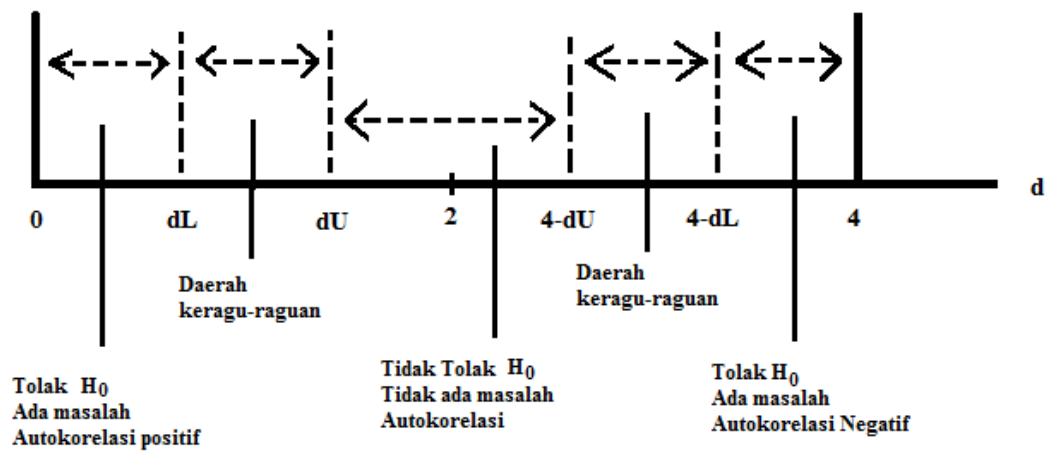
d

0

dL

dU

2

4-dU

4-dL

4

Daerah keragu-raguan

Daerah keragu-raguan

Tolak $H_0$
Ada masalah
Autokorelasi positif

Tidak Tolak $H_0$
Tidak ada masalah
Autokorelasi

Tolak $H_0$
Ada masalah
Autokorelasi Negatif